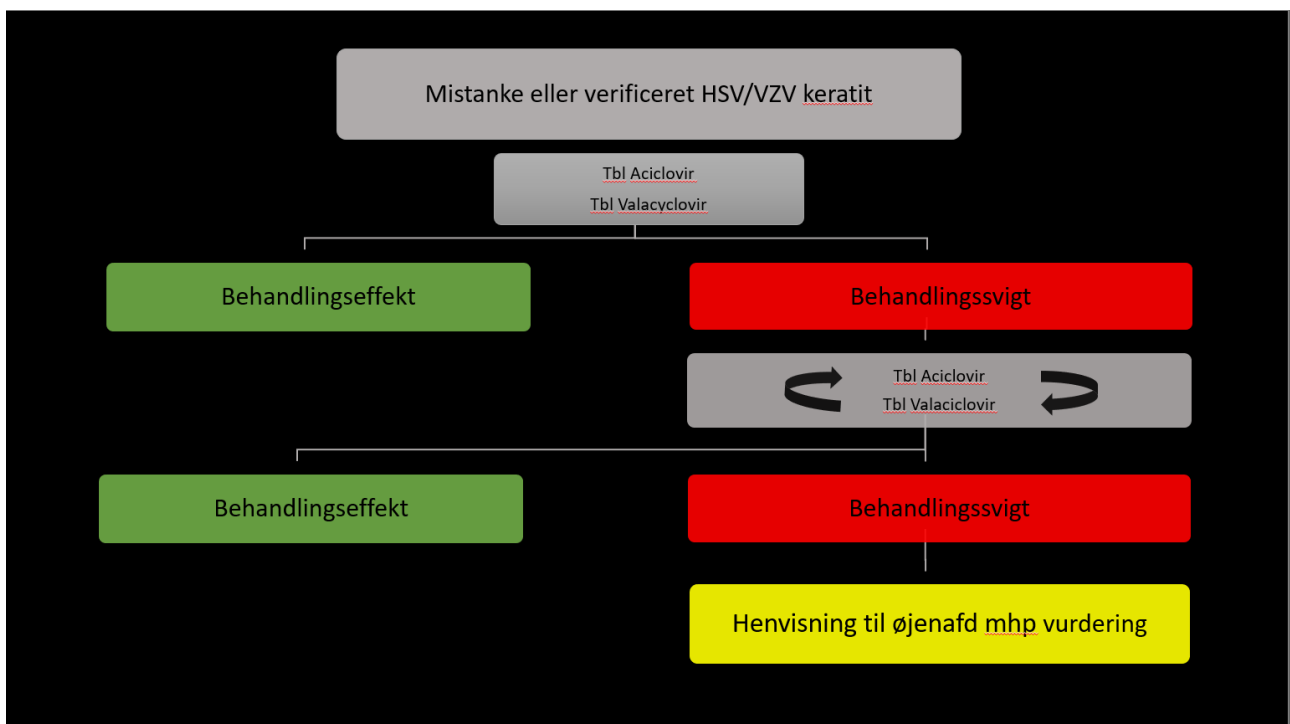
Mistanke eller verificeret HSV/VZV keratit

Tbl Aciclovir
Tbl Valacyclovir

Behandlingseffekt

Behandlingssvigt

Tbl Aciclovir
Tbl Valaciclovir

Behandlingseffekt

Behandlingssvigt

Henvisning til øjenafd mhp vurdering